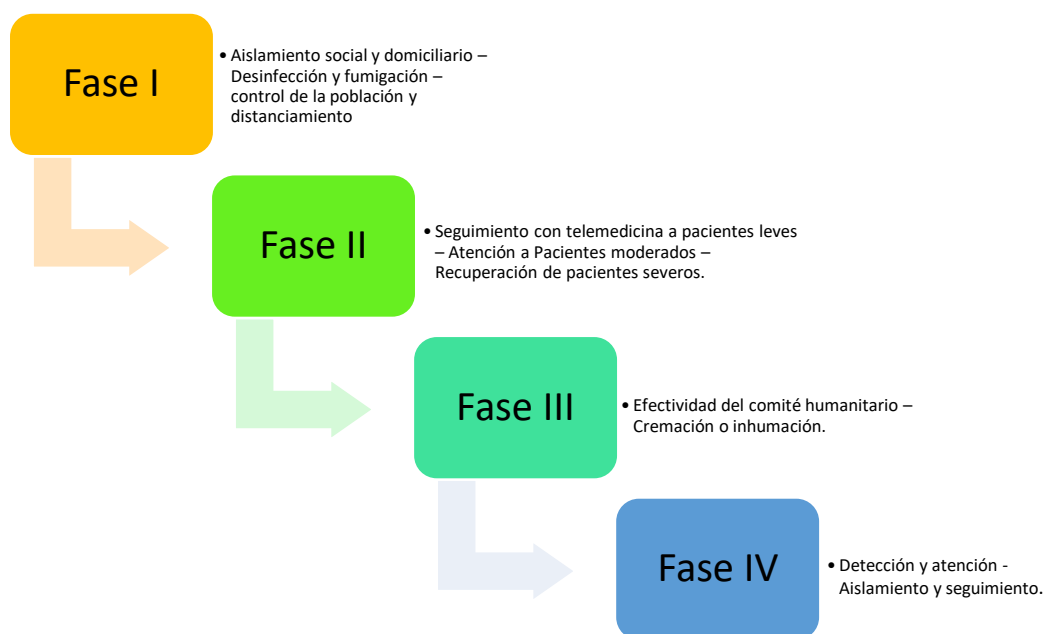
Fase I

• Aislamiento social y domiciliario – Desinfección y fumigación – control de la población y distanciamiento

Fase II

• Seguimiento con telemedicina a pacientes leves – Atención a Pacientes moderados – Recuperación de pacientes severos.

Fase III

• Efectividad del comité humanitario – Cremación o inhumación.

Fase IV

• Detección y atención - Aislamiento y seguimiento.